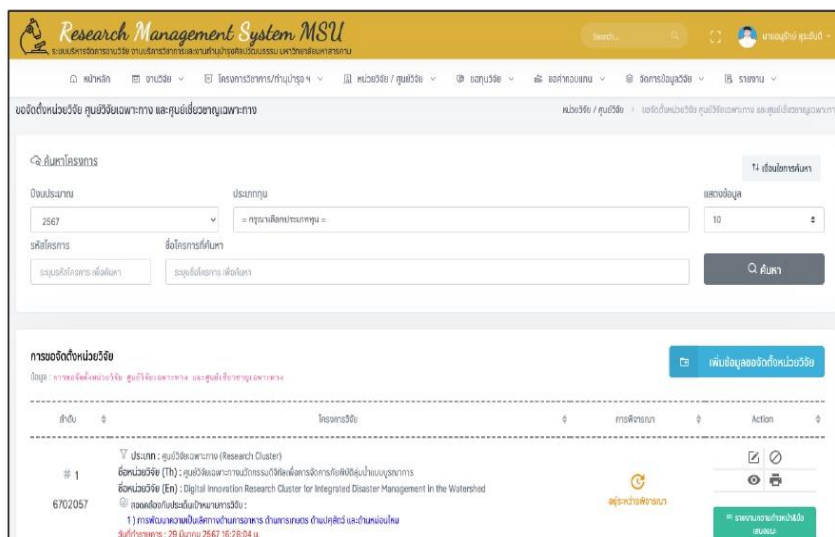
Research Management System MSU
ระบบบริหารจัดการงานวิจัย งานบริการวิชาการและงานทำนุบำรุงศิลปวัฒนธรรม มหาวิทยาลัยมหาสารคาม

Search...

นายอนุรักษ์ ศุระสินธ์

หน้าหลัก | งานวิจัย | โครงการวิชาการ/ทำนุบำรุงฯ | หน่วยวิจัย / ศูนย์วิจัย | ขอทุนวิจัย | ขอค่าตอบแทน | จัดการข้อมูลวิจัย | รายงาน

ขอจัดตั้งหน่วยวิจัย ศูนย์วิจัยเฉพาะทาง และศูนย์เชี่ยวชาญเฉพาะทาง

หน่วยวิจัย / ศูนย์วิจัย > ขอจัดตั้งหน่วยวิจัย ศูนย์วิจัยเฉพาะทาง และศูนย์เชี่ยวชาญเฉพาะทาง

ค้นหาโครงการ

เงื่อนไขการค้นหา

ปีงบประมาณ
2567

ประเภททุน
= กรุณาเลือกประเภททุน =

แสดงข้อมูล
10

รหัสโครงการ
ระบุรหัสโครงการ เพื่อค้นหา

ชื่อโครงการที่ค้นหา
ระบุชื่อโครงการ เพื่อค้นหา

ค้นหา

การขอจัดตั้งหน่วยวิจัย
ข้อมูล : การขอจัดตั้งหน่วยวิจัย ศูนย์วิจัยเฉพาะทาง และศูนย์เชี่ยวชาญเฉพาะทาง

เพิ่มข้อมูลขอจัดตั้งหน่วยวิจัย

| ลำดับ | โครงการวิจัย | การพิจารณา | Action |
|---|---|---|---|
| # 1<br>6702057 | ประเภท : ศูนย์วิจัยเฉพาะทาง (Research Cluster)<br>ชื่อหน่วยวิจัย (Th) : ศูนย์วิจัยเฉพาะทางนวัตกรรมดิจิทัลเพื่อการจัดการภัยพิบัติลุ่มน้ำแบบบูรณาการ<br>ชื่อหน่วยวิจัย (En) : Digital Innovation Research Cluster for Integrated Disaster Management in the Watershed<br>สอดคล้องกับประเด็นเป้าหมายการวิจัย :<br>1) การพัฒนาความเป็นเลิศทางด้านการอาหาร ด้านการเกษตร ด้านปศุสัตว์ และด้านหม่อนไหม<br>วันที่ว่าจะยกร : 29 มีนาคม 2567 16:28:04 น. | อยู่ระหว่างพิจารณา | รายงานความก้าวหน้าเบื้องต้น |